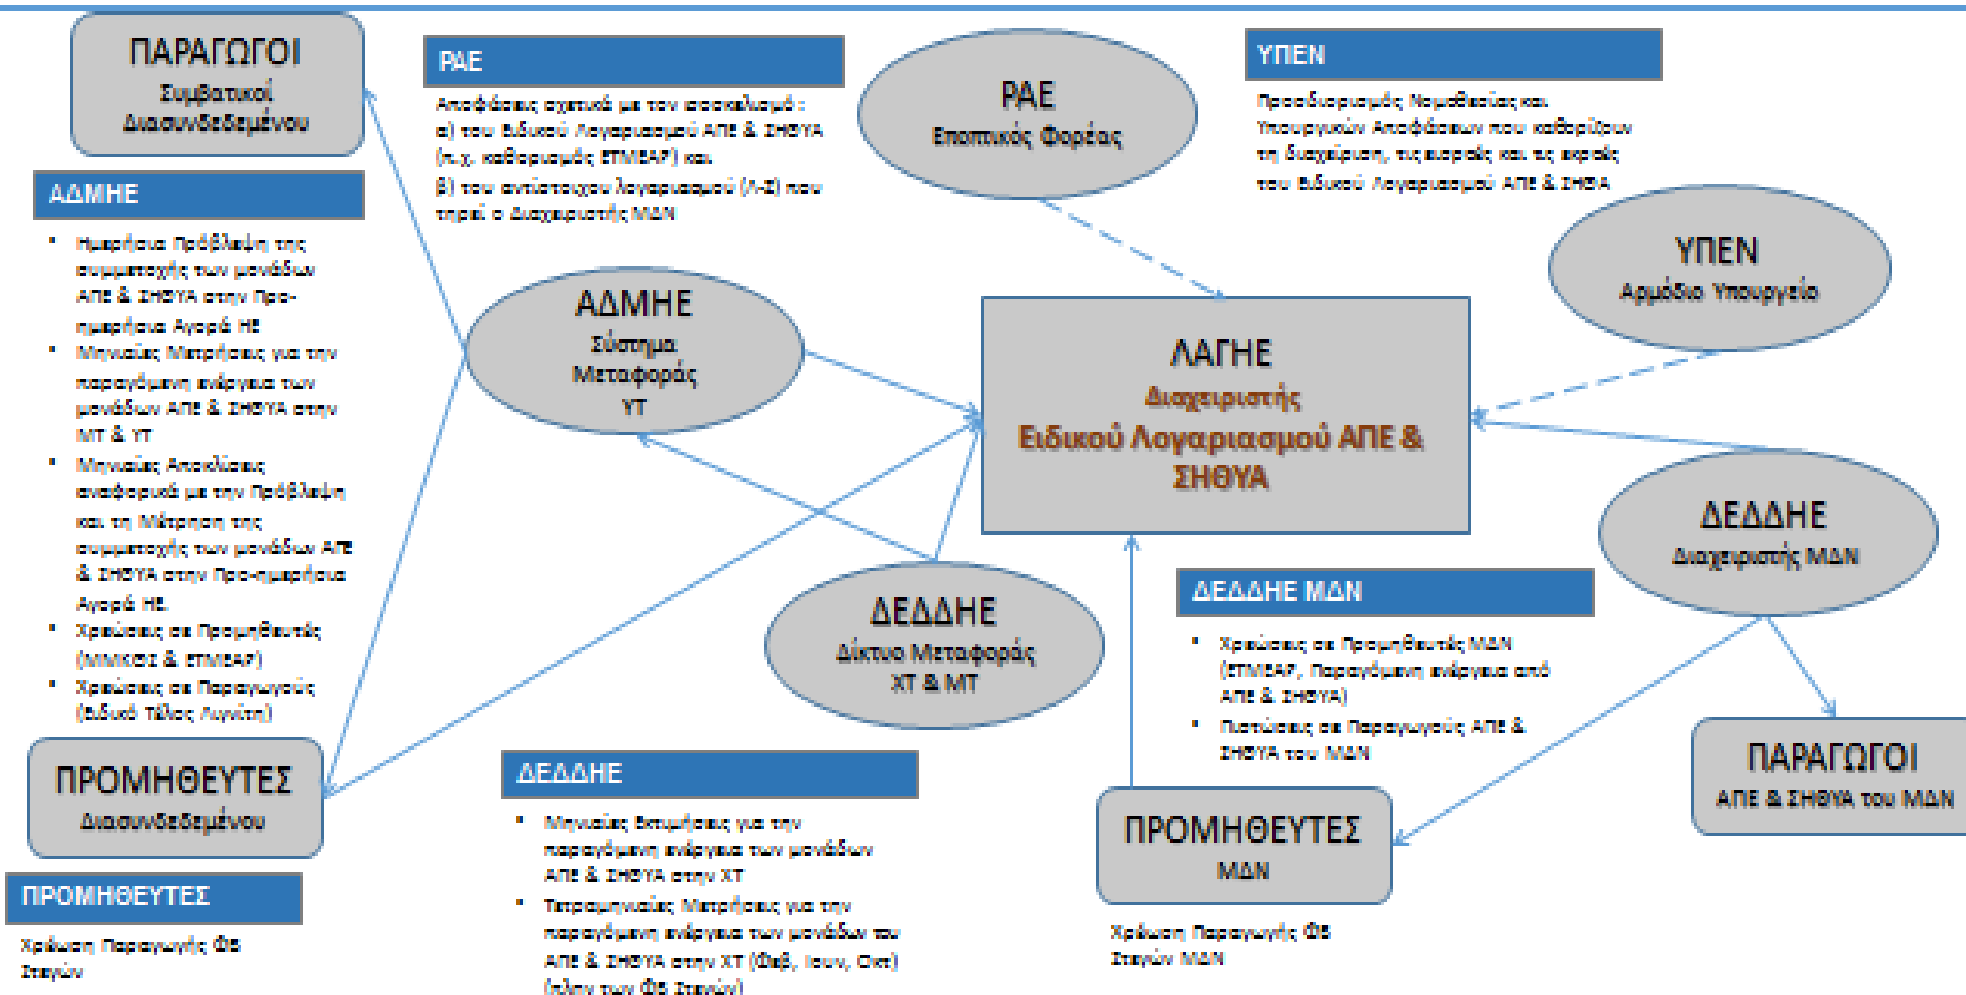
ΠΑΡΑΓΩΓΟΙ
Συμβατικοί Διασυνδεδεμένου

ΡΑΕ

Αποφάσεις σχετικά με τον εκκαθαρισμό:
α) του Ειδικού Λογαριασμού ΑΠΕ & ΣΗΘΥΑ (π.χ. καθορισμός ΕΤΜΕΑΡ) και
β) του αντίστοιχου λογαριασμού (Λ-Σ) που τηρεί ο Διαχειριστής ΜΔΝ

ΡΑΕ
Εποπτικός Φορέας

ΥΠΕΝ

Προσδιορισμός Νομοθεσίας και Υπουργικών Αποφάσεων που καθορίζουν τη διαχείριση, τις εισροές και τις εκροές του Ειδικού Λογαριασμού ΑΠΕ & ΣΗΘΥΑ

ΥΠΕΝ
Αρμόδιο Υπουργείο

ΑΔΜΗΕ

• Ημερήσια Πρόβλεψη της συμμετοχής των μονάδων ΑΠΕ & ΣΗΘΥΑ στην Προ-ημερήσια Αγορά ΗΕ
• Μηνιαίες Μετρήσεις για την παραγόμενη ενέργεια των μονάδων ΑΠΕ & ΣΗΘΥΑ στην ΜΤ & ΥΤ
• Μηνιαίες Αποκλίσεις αναφορικά με την Πρόβλεψη και τη Μέτρηση της συμμετοχής των μονάδων ΑΠΕ & ΣΗΘΥΑ στην Προ-ημερήσια Αγορά ΗΕ.
• Χρεώσεις σε Προμηθευτές (ΜΜΚΘΣ & ΕΤΜΕΑΡ)
• Χρεώσεις σε Παραγωγούς (Ειδικό Τέλος Λιγνίτη)

ΑΔΜΗΕ
Σύστημα Μεταφοράς ΥΤ

ΛΑΓΗΕ
Διαχειριστής
Ειδικού Λογαριασμού ΑΠΕ & ΣΗΘΥΑ

ΔΕΔΔΗΕ
Διαχειριστής ΜΔΝ

ΔΕΔΔΗΕ
Δίκτυο Μεταφοράς ΧΤ & ΜΤ

ΔΕΔΔΗΕ ΜΔΝ

• Χρεώσεις σε Προμηθευτές ΜΔΝ (ΕΤΜΕΑΡ, Παραγόμενη ενέργεια από ΑΠΕ & ΣΗΘΥΑ)
• Πιστώσεις σε Παραγωγούς ΑΠΕ & ΣΗΘΥΑ του ΜΔΝ

ΠΑΡΑΓΩΓΟΙ
ΑΠΕ & ΣΗΘΥΑ του ΜΔΝ

ΠΡΟΜΗΘΕΥΤΕΣ
Διασυνδεδεμένου

ΠΡΟΜΗΘΕΥΤΕΣ

Χρέωση Παραγωγής ΦΒ Στεγών

ΔΕΔΔΗΕ

• Μηνιαίες Εκτιμήσεις για την παραγόμενη ενέργεια των μονάδων ΑΠΕ & ΣΗΘΥΑ στην ΧΤ
• Τετραμηνιαίες Μετρήσεις για την παραγόμενη ενέργεια των μονάδων του ΑΠΕ & ΣΗΘΥΑ στην ΧΤ (Φεβ, Ιουν, Οκτ) (πλην των ΦΒ Στεγών)

ΠΡΟΜΗΘΕΥΤΕΣ
ΜΔΝ

Χρέωση Παραγωγής ΦΒ Στεγών ΜΔΝ